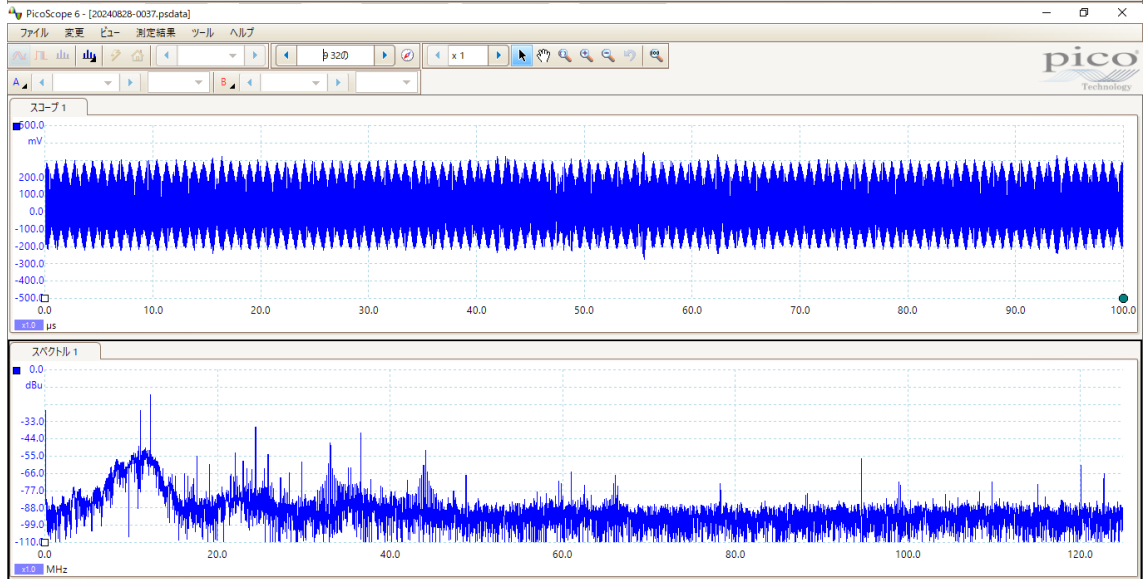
PicoScope 6 - [20240828-0037.psdata]

ファイル 変更 ビュー 測定結果 ツール ヘルプ

9 32の

x 1

pico Technology

A

B

スコープ 1

500.0 mV

200.0
100.0
0.0
-100.0
-200.0
-300.0
-400.0
-500.0

0.0 10.0 20.0 30.0 40.0 50.0 60.0 70.0 80.0 90.0 100.0

x1.0 μs

スペクトル 1

0.0 dBu

-33.0
-44.0
-55.0
-66.0
-77.0
-88.0
-99.0
-110.0

0.0 20.0 40.0 60.0 80.0 100.0 120.0

x1.0 MHz